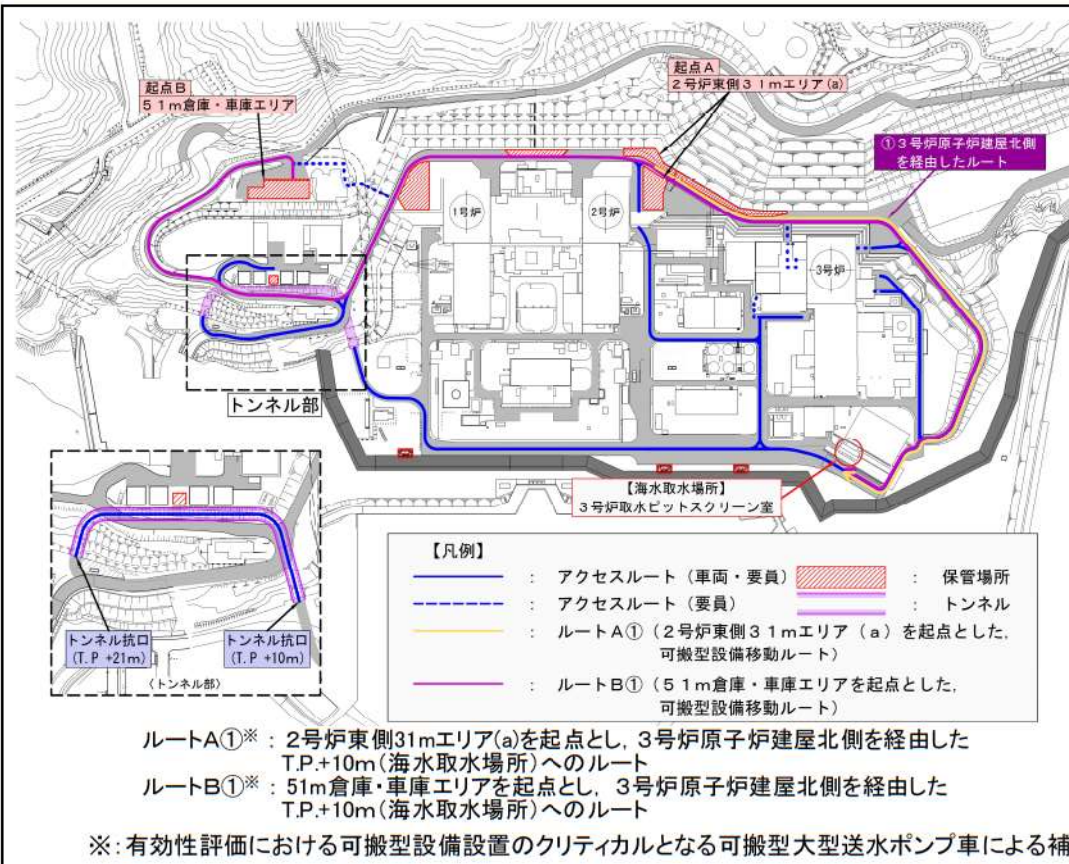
起点B
５１m倉庫・車庫エリア

起点A
２号炉東側３１mエリア(a)

①３号炉原子炉建屋北側を経由したルート

1号炉

2号炉

3号炉

トンネル部

【海水取水場所】
３号炉取水ピットスクリーン室

トンネル抗口
(T.P +21m)

トンネル抗口
(T.P +10m)

〈トンネル部〉

【凡例】

: アクセスルート（車両・要員）

: 保管場所

: アクセスルート（要員）

: トンネル

: ルートA①（２号炉東側３１mエリア（a）を起点とした，可搬型設備移動ルート）

: ルートB①（５１m倉庫・車庫エリアを起点とした，可搬型設備移動ルート）

ルートA①※：２号炉東側31mエリア(a)を起点とし，３号炉原子炉建屋北側を経由したT.P.+10m（海水取水場所）へのルート

ルートB①※：51m倉庫・車庫エリアを起点とし，３号炉原子炉建屋北側を経由したT.P.+10m（海水取水場所）へのルート

※：有効性評価における可搬型設備設置のクリティカルとなる可搬型大型送水ポンプ車による補